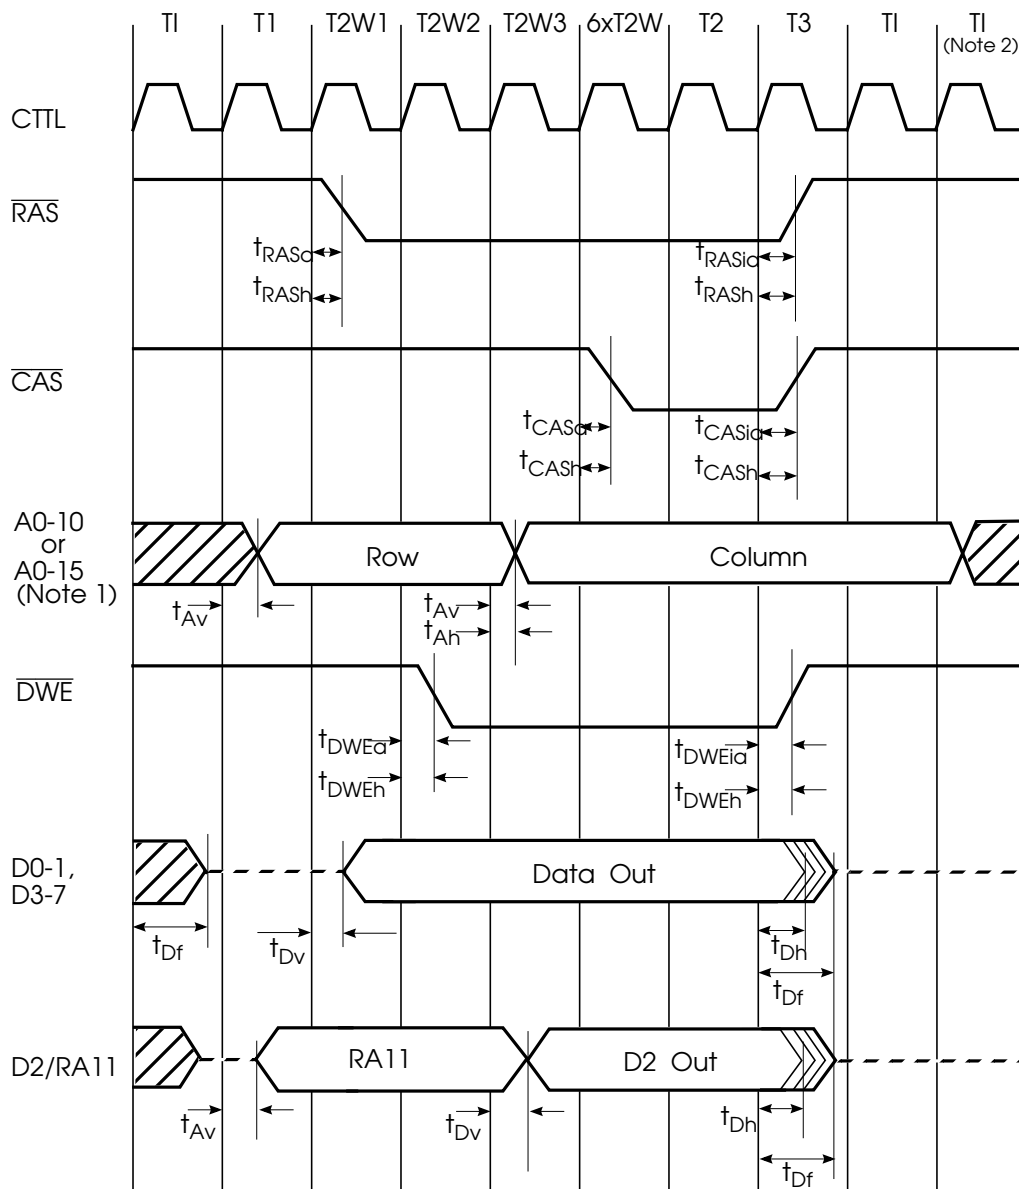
TI T1 T2W1 T2W2 T2W3 6xT2W T2 T3 TI TI (Note 2)

CTTL

$\overline{RAS}$

$t_{RASa}$
$t_{RASh}$
$t_{RASia}$
$t_{RASh}$

$\overline{CAS}$

$t_{CASa}$
$t_{CASh}$
$t_{CASia}$
$t_{CASh}$

A0-10 or A0-15 (Note 1)

Row

Column

$t_{Av}$
$t_{Av}$
$t_{Ah}$

$\overline{DWE}$

$t_{DWEa}$
$t_{DWEh}$
$t_{DWEia}$
$t_{DWEh}$

D0-1, D3-7

Data Out

$t_{Df}$
$t_{Dv}$
$t_{Dh}$
$t_{Df}$

D2/RA11

RA11

D2 Out

$t_{Av}$
$t_{Dv}$
$t_{Dh}$
$t_{Df}$